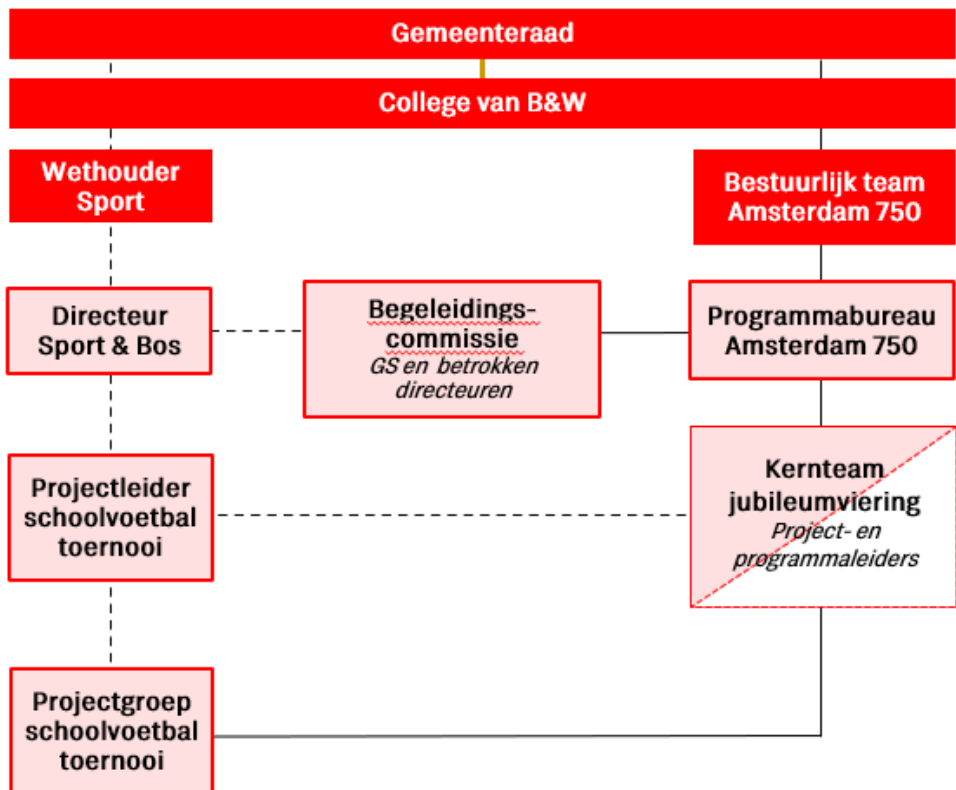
Gemeenteraad

College van B&W

Wethouder Sport

Bestuurlijk team Amsterdam 750

Directeur Sport & Bos

Begeleidingscommissie
GS en betrokken directeuren

Programmabureau Amsterdam 750

Projectleider schoolvoetbal toernooi

Kernteam jubileumviering
Project- en programmaleiders

Projectgroep schoolvoetbal toernooi